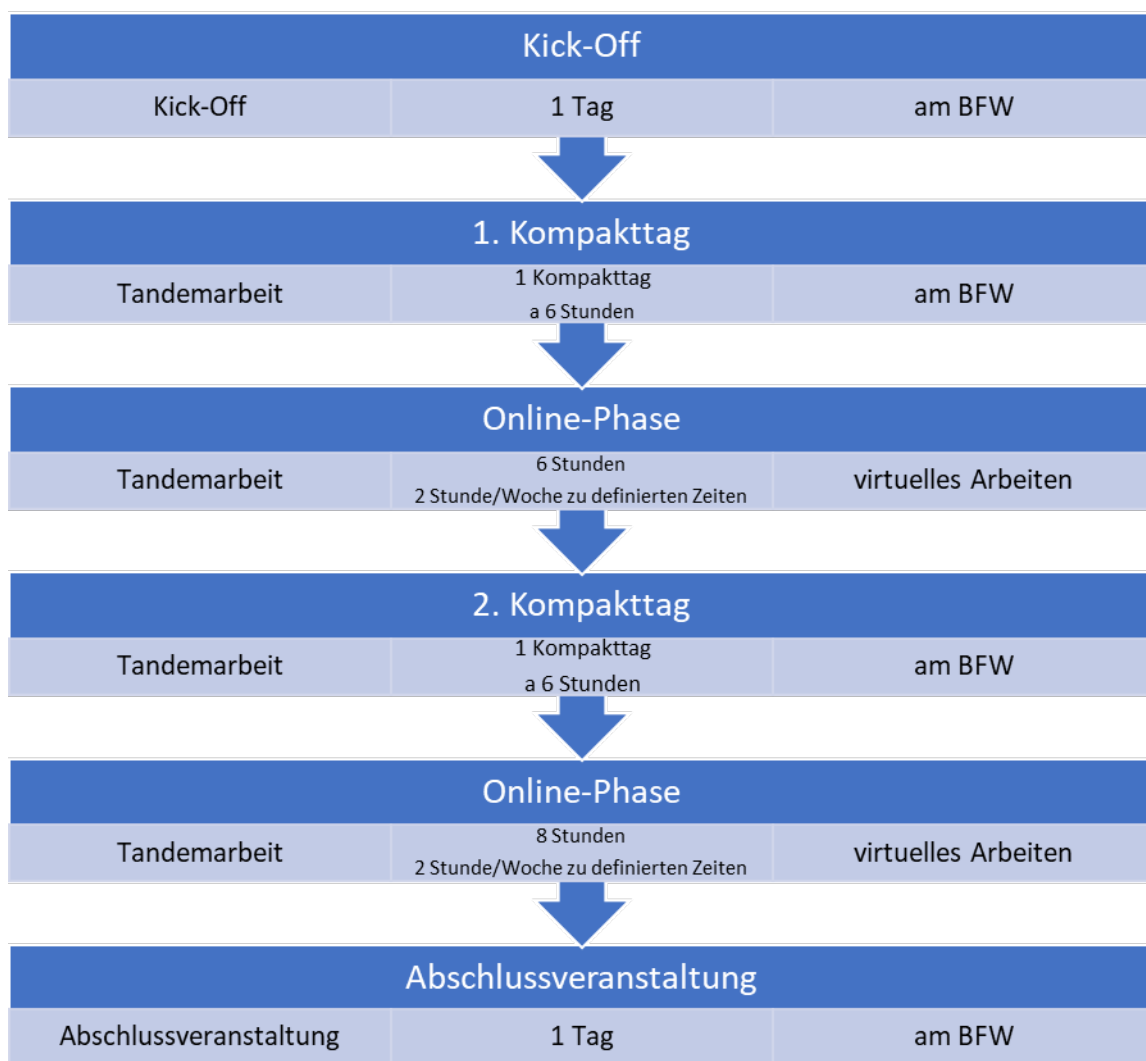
Kick-Off

| Kick-Off | 1 Tag | am BFW |
|---|---|---|

1. Kompakttag

| Tandemarbeit | 1 Kompakttag a 6 Stunden | am BFW |
|---|---|---|

Online-Phase

| Tandemarbeit | 6 Stunden 2 Stunde/Woche zu definierten Zeiten | virtuelles Arbeiten |
|---|---|---|

2. Kompakttag

| Tandemarbeit | 1 Kompakttag a 6 Stunden | am BFW |
|---|---|---|

Online-Phase

| Tandemarbeit | 8 Stunden 2 Stunde/Woche zu definierten Zeiten | virtuelles Arbeiten |
|---|---|---|

Abschlussveranstaltung

| Abschlussveranstaltung | 1 Tag | am BFW |
|---|---|---|